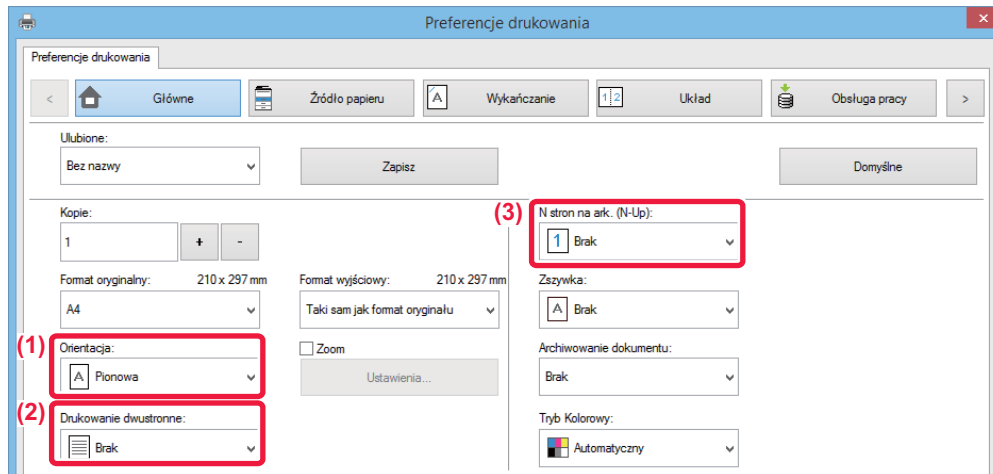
Preferencje drukowania

Preferencje drukowania

<

Główne

Źródło papieru

Wykańczanie

Układ

Obsługa pracy

>

Ulubione:

Bez nazwy

Zapisz

Domyślne

Kopie:

1

+

-

(3)

N stron na ark. (N-Up):

Brak

Format oryginalny: 210 x 297 mm

A4

Format wyjściowy: 210 x 297 mm

Taki sam jak format oryginału

Zszywka:

Brak

(1)

Orientacja:

Pionowa

Zoom

Ustawienia...

Archiwowanie dokumentu:

Brak

(2)

Drukowanie dwustronne:

Brak

Tryb Kolorowy:

Automatyczny